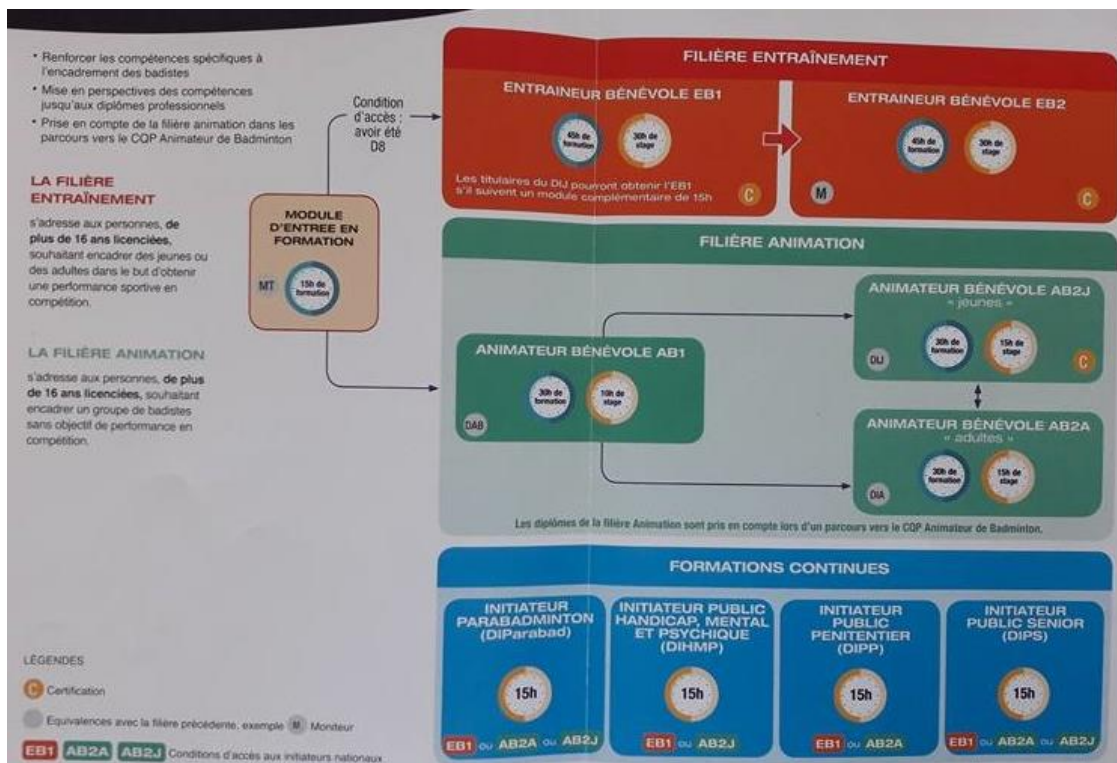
• Renforcer les compétences spécifiques à l'encadrement des badistes
• Mise en perspectives des compétences jusqu'aux diplômes professionnels
• Prise en compte de la filière animation dans les parcours vers le CQP Animateur de Badminton

LA FILIÈRE ENTRAÎNEMENT

s'adresse aux personnes, de plus de 16 ans licenciées, souhaitant encadrer des jeunes ou des adultes dans le but d'obtenir une performance sportive en compétition.

LA FILIÈRE ANIMATION

s'adresse aux personnes, de plus de 16 ans licenciées, souhaitant encadrer un groupe de badistes sans objectif de performance en compétition.

Condition d'accès : avoir été D8

MODULE D'ENTREE EN FORMATION

MT

15h de formation

FILIÈRE ENTRAÎNEMENT

ENTRAINEUR BÉNÉVOLE EB1

45h de formation

30h de stage

Les titulaires du DIJ pourront obtenir l'EB1 s'il suivent un module complémentaire de 15h

C

ENTRAINEUR BÉNÉVOLE EB2

45h de formation

30h de stage

M

C

FILIÈRE ANIMATION

ANIMATEUR BÉNÉVOLE AB1

30h de formation

10h de stage

DAB

ANIMATEUR BÉNÉVOLE AB2J
« jeunes »

30h de formation

15h de stage

DIJ

C

ANIMATEUR BÉNÉVOLE AB2A
« adultes »

30h de formation

15h de stage

DIA

Les diplômes de la filière Animation sont pris en compte lors d'un parcours vers le CQP Animateur de Badminton.

FORMATIONS CONTINUES

INITIATEUR PARABADMINTON (DIParabad)

15h

EB1 ou AB2A ou AB2J

INITIATEUR PUBLIC HANDICAP, MENTAL ET PSYCHIQUE (DIHMP)

15h

EB1 ou AB2J

INITIATEUR PUBLIC PENITENTIER (DIPP)

15h

EB1 ou AB2A

INITIATEUR PUBLIC SENIOR (DIPS)

15h

EB1 ou AB2A ou AB2J

LÉGENDES

C Certification

Equivalences avec la filière précédente, exemple M Moniteur

EB1 AB2A AB2J Conditions d'accès aux initiateurs nationaux